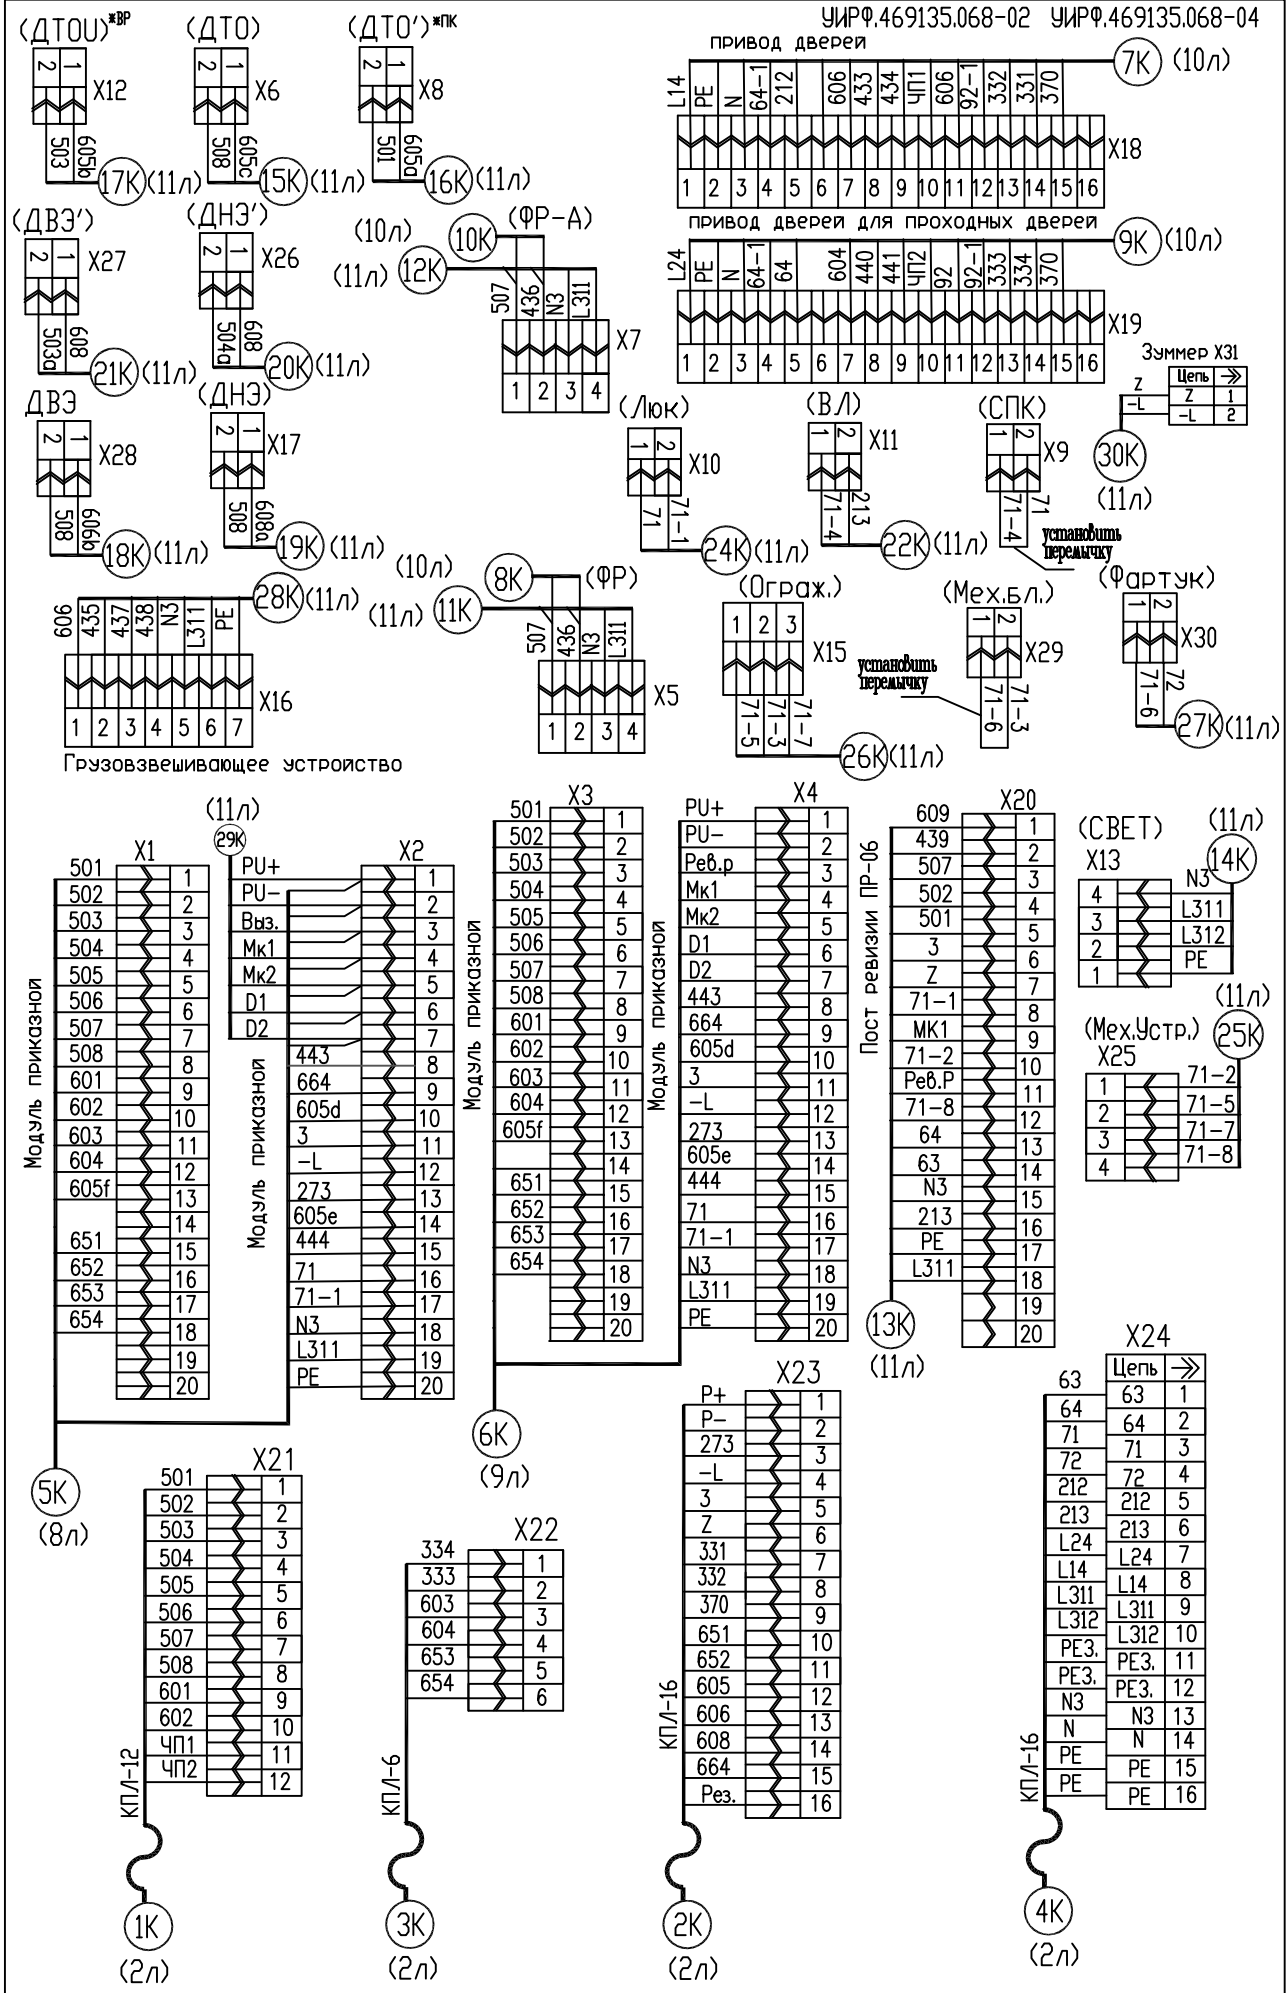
УИРФ.469135.068-02 УИРФ.469135.068-04

(ДТОИ)*ВР
2 1
X12
503 605b
17K (11л)

(ДТО)
2 1
X6
508 605c
15K (11л)

(ДТО')*ПК
2 1
X8
501 605a
16K (11л)

привод дверей
7K (10л)
L14 PE N 64-1 212 606 433 434 ЧП1 606 92-1 332 331 370
X18
1 2 3 4 5 6 7 8 9 10 11 12 13 14 15 16

привод дверей для проходных дверей
9K (10л)
L24 PE N 64-1 64 604 440 441 ЧП2 92 92-1 333 334 370
X19
1 2 3 4 5 6 7 8 9 10 11 12 13 14 15 16

(ДВЭ')
2 1
X27
503a 608
21K (11л)

(ДНЭ')
2 1
X26
504a 608
20K (11л)

(10л)
10K
(ФР-А)
(11л) 12K
507 436 N3 L311
X7
1 2 3 4

Зуммер X31
Z
-L
| Цепь | ⇒ |
|---|---|
| Z | 1 |
| -L | 2 |
30K
(11л)

ДВЭ
2 1
X28
508 606b
18K (11л)

(ДНЭ)
2 1
X17
508 608a
19K (11л)

(Люк)
1 2
X10
71 71-1
24K (11л)

(ВЛ)
1 2
X11
71-4 213
22K (11л)

(СПК)
1 2
X9
71-4 71
установить перемычку

(10л)
8K (ФР)
(11л) 11K
507 436 N3 L311
X5
1 2 3 4

28K (11л)
606 435 437 438 N3 L311 PE
X16
1 2 3 4 5 6 7
Грузовзвешивающее устройство

(Ограж.)
1 2 3
X15
71-5 71-3 71-7
26K (11л)

(Мех.Бл.)
1 2
X29
установить перемычку
71-6 71-3

(Фартук)
1 2
X30
71-6 72
27K (11л)

X1
Модуль приказной
501 502 503 504 505 506 507 508 601 602 603 604 605f 651 652 653 654
1 2 3 4 5 6 7 8 9 10 11 12 13 14 15 16 17 18 19 20

(11л)
29K
X2
Модуль приказной
PU+ PU- Выз. Мк1 Мк2 D1 D2 443 664 605d 3 -L 273 605e 444 71 71-1 N3 L311 PE
1 2 3 4 5 6 7 8 9 10 11 12 13 14 15 16 17 18 19 20

X3
Модуль приказной
501 502 503 504 505 506 507 508 601 602 603 604 605f 651 652 653 654
1 2 3 4 5 6 7 8 9 10 11 12 13 14 15 16 17 18 19 20

X4
Модуль приказной
PU+ PU- Рев.р Мк1 Мк2 D1 D2 443 664 605d 3 -L 273 605e 444 71 71-1 N3 L311 PE
1 2 3 4 5 6 7 8 9 10 11 12 13 14 15 16 17 18 19 20

X20
Пост ревизии ПР-06
609 439 507 502 501 3 Z 71-1 МК1 71-2 Рев.Р 71-8 64 63 N3 213 PE L311
1 2 3 4 5 6 7 8 9 10 11 12 13 14 15 16 17 18 19 20
13K
(11л)

(СВЕТ)
X13
(11л)
14K
4 3 2 1
N3 L311 L312 PE

(11л)
25K
(Мех.Устр.)
X25
1 2 3 4
71-2 71-5 71-7 71-8

5K
(8л)

6K
(9л)

X21
501 502 503 504 505 506 507 508 601 602 ЧП1 ЧП2
1 2 3 4 5 6 7 8 9 10 11 12
КПЛ-12
1K
(2л)

X22
334 333 603 604 653 654
1 2 3 4 5 6
КПЛ-6
3K
(2л)

X23
P+ P- 273 -L 3 Z 331 332 370 651 652 605 606 608 664 Рез.
1 2 3 4 5 6 7 8 9 10 11 12 13 14 15 16
КПЛ-16
2K
(2л)

X24
63 64 71 72 212 213 L24 L14 L311 L312 PE3. PE3. N3 N PE PE
| Цепь | ⇒ |
|---|---|
| 63 | 1 |
| 64 | 2 |
| 71 | 3 |
| 72 | 4 |
| 212 | 5 |
| 213 | 6 |
| L24 | 7 |
| L14 | 8 |
| L311 | 9 |
| L312 | 10 |
| PE3. | 11 |
| PE3. | 12 |
| N3 | 13 |
| N | 14 |
| PE | 15 |
| PE | 16 |
КПЛ-16
4K
(2л)